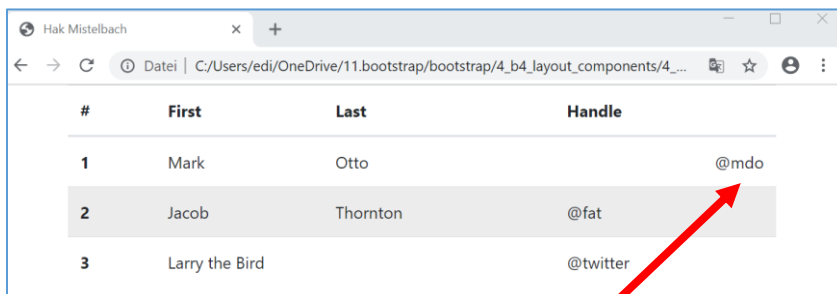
Hak Mistelbach ×

Datei | C:/Users/edi/OneDrive/11.bootstrap/bootstrap/4_b4_layout_components/4_...

| # | First | Last | Handle |
|---|---|---|---|
| 1 | Mark | Otto | @mdo |
| 2 | Jacob | Thornton | @fat |
| 3 | Larry the Bird | | @twitter |